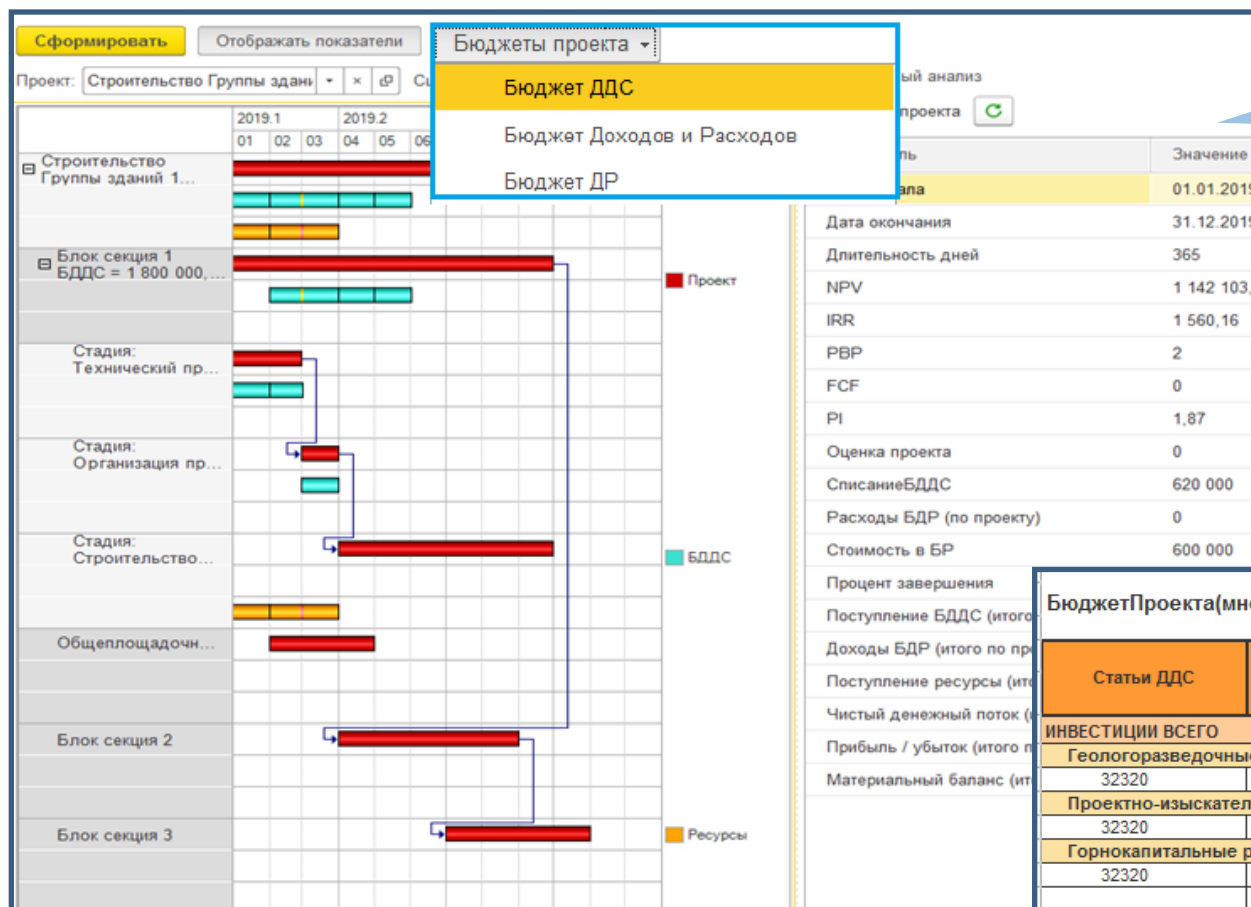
Сформировать | Отображать показатели | Бюджеты проекта

Бюджет ДДС
Бюджет Доходов и Расходов
Бюджет ДР

Проект: Строительство Группы здани | Су

ый анализ
проекта

| 2019.1 | | | 2019.2 | | |
|---|---|---|---|---|---|
| 01 | 02 | 03 | 04 | 05 | 06 |

Строительство Группы зданий 1...
Блок секция 1 БДДС = 1 800 000,...
Стадия: Технический пр...
Стадия: Организация пр...
Стадия: Строительство...
Общеплощадочн...
Блок секция 2
Блок секция 3

Проект
БДДС
Ресурсы

| ль | Значение |
|---|---|
| ала | 01.01.2019 |
| Дата окончания | 31.12.2019 |
| Длительность дней | 365 |
| NPV | 1 142 103, |
| IRR | 1 560,16 |
| PBP | 2 |
| FCF | 0 |
| PI | 1,87 |
| Оценка проекта | 0 |
| СписаниеБДДС | 620 000 |
| Расходы БДР (по проекту) | 0 |
| Стоимость в БР | 600 000 |
| Процент завершения | |
| Поступление БДДС (итого | |
| Доходы БДР (итого по пр | |
| Поступление ресурсы (ит | |
| Чистый денежный поток ( | |
| Прибыль / убыток (итого п | |
| Материальный баланс (ит | |

БюджетПроекта(мн

| Статьи ДДС |
|---|
| ИНВЕСТИЦИИ ВСЕГО |
| Геологоразведочны |
| 32320 |
| Проектно-изыскател |
| 32320 |
| Горнокапитальные р |
| 32320 |